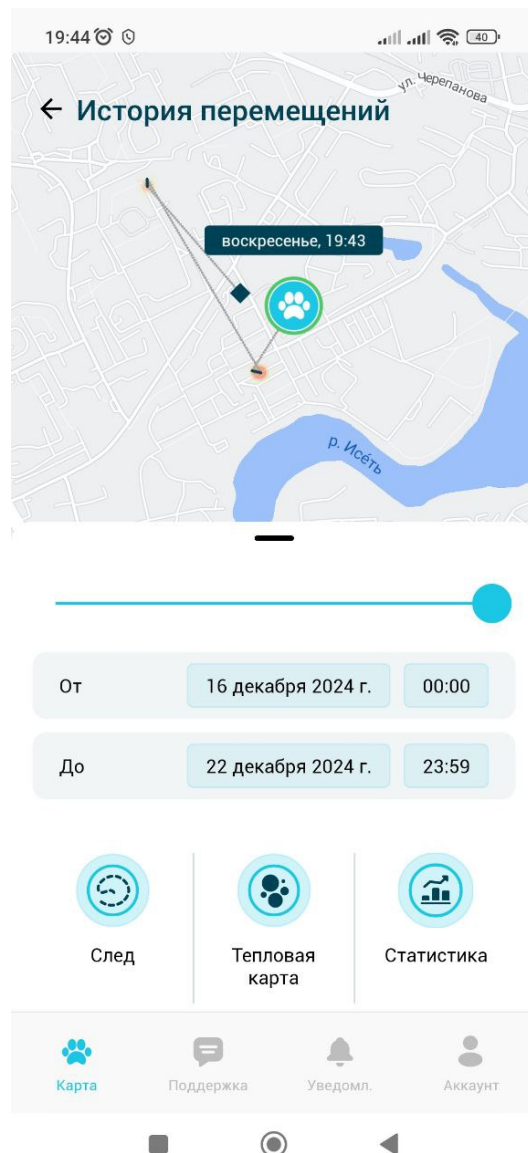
19:44

40

ул. Черепанова

История перемещений

воскресенье, 19:43

р. Исеть

От 16 декабря 2024 г. 00:00

До 22 декабря 2024 г. 23:59

След

Тепловая карта

Статистика

Карта

Поддержка

Уведомл.

Аккаунт